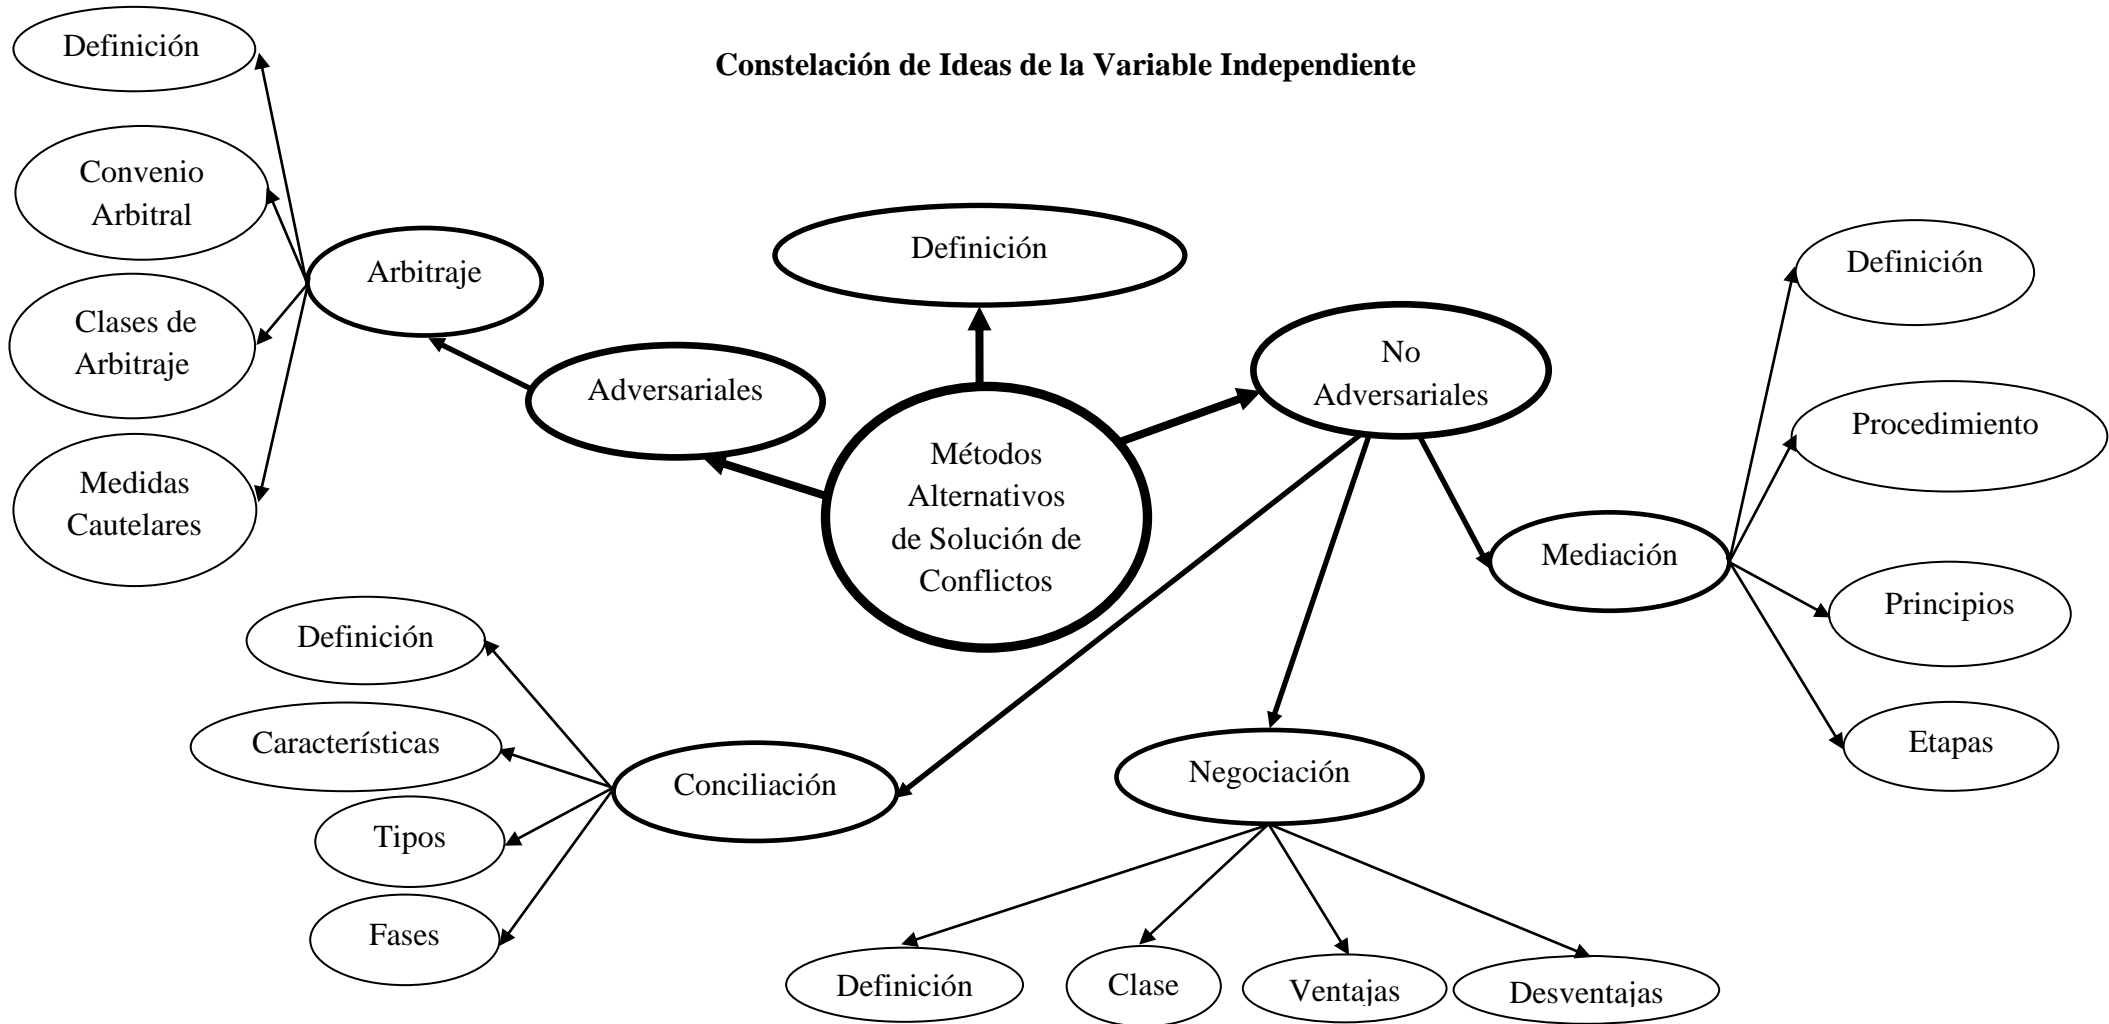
**Constelación de Ideas de la Variable Independiente**

Definición

Convenio Arbitral

Arbitraje

Clases de Arbitraje

Medidas Cautelares

Definición

Adversariales

Métodos Alternativos de Solución de Conflictos

No Adversariales

Definición

Procedimiento

Mediación

Principios

Etapas

Definición

Características

Conciliación

Tipos

Fases

Negociación

Definición

Clase

Ventajas

Desventajas